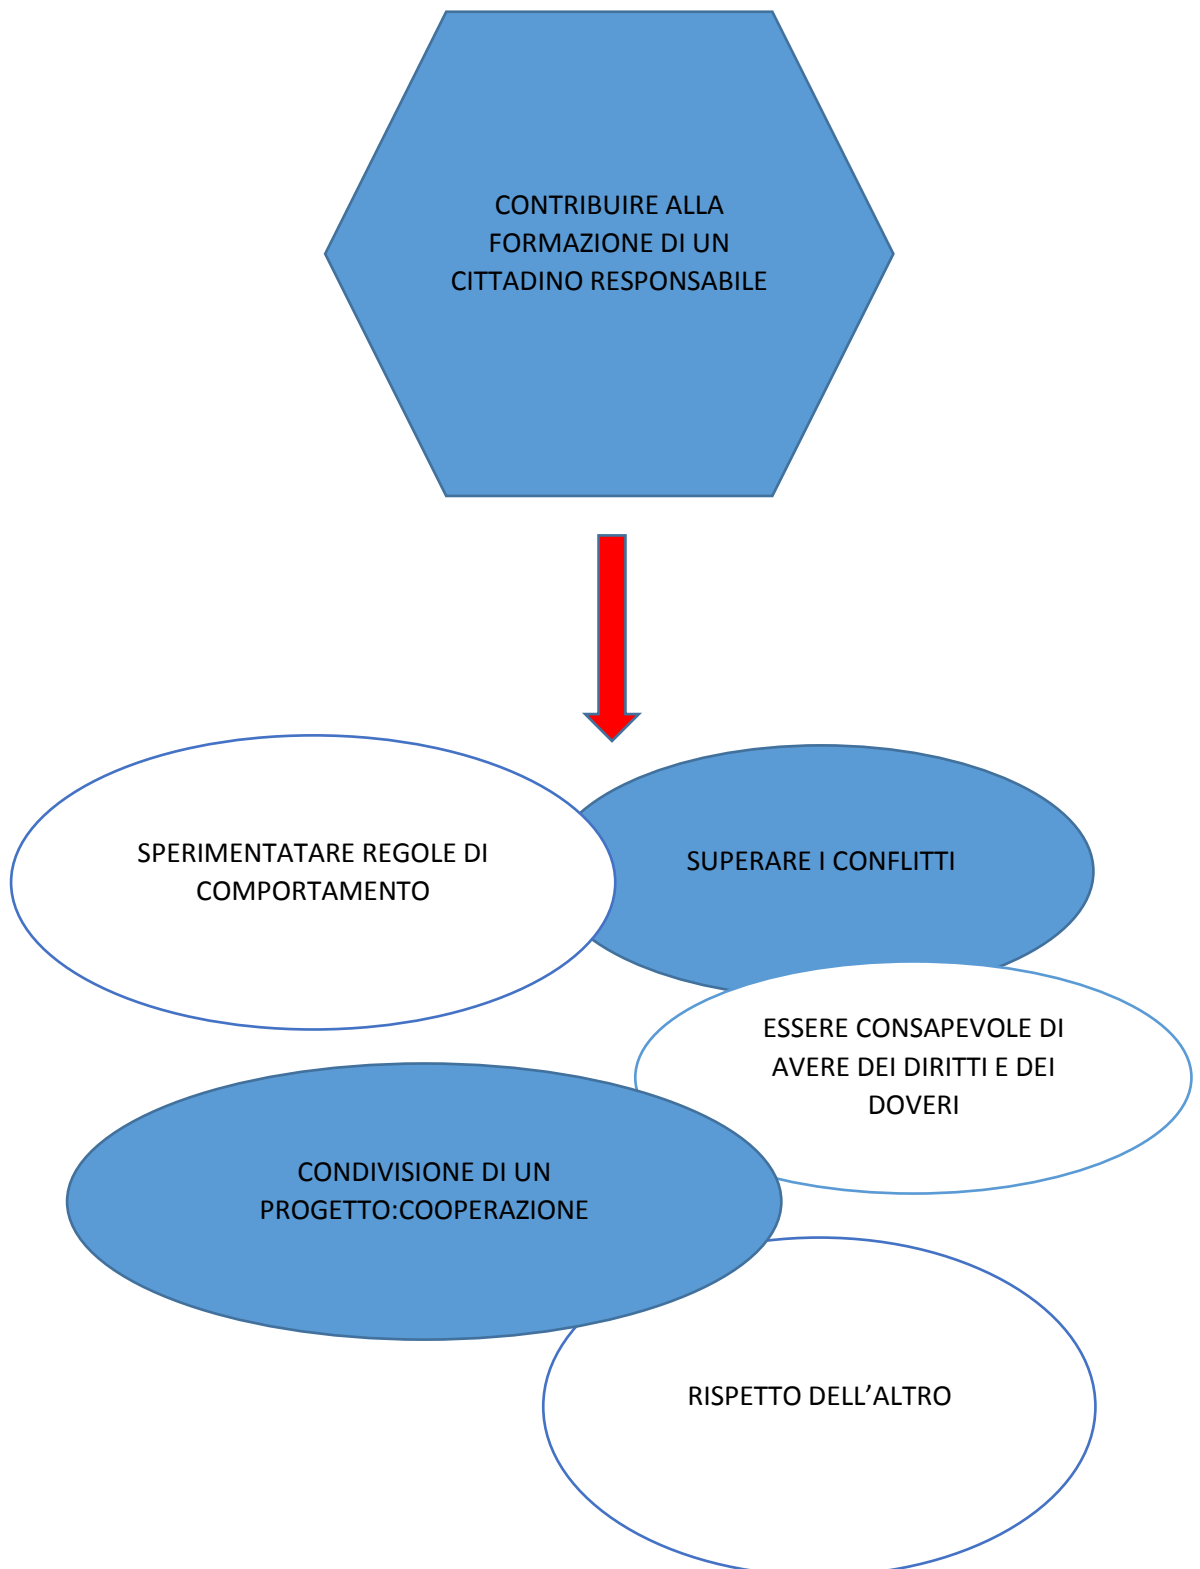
CONTRIBUIRE ALLA FORMAZIONE DI UN CITTADINO RESPONSABILE

SPERIMENTATARE REGOLE DI COMPORTAMENTO

SUPERARE I CONFLITTI

ESSERE CONSAPEVOLE DI AVERE DEI DIRITTI E DEI DOVERI

CONDIVISIONE DI UN PROGETTO:COOPERAZIONE

RISPETTO DELL’ALTRO